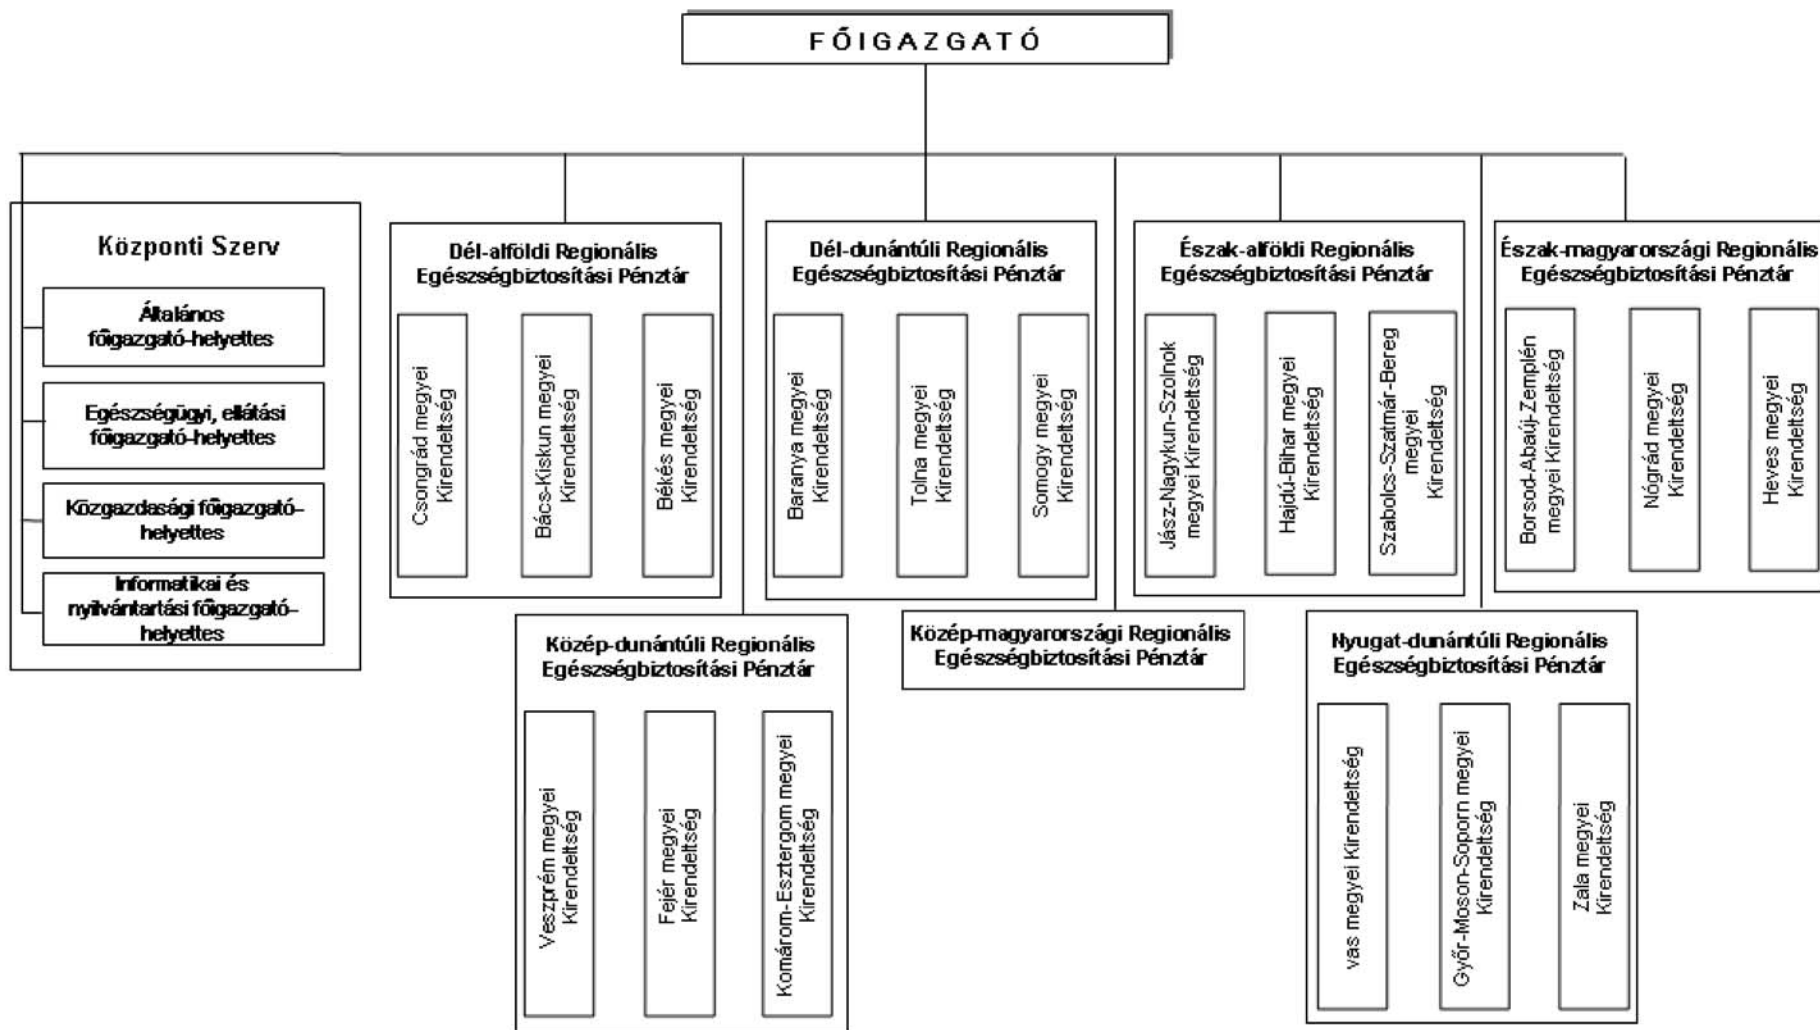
FŐIGAZGATÓ

Központi Szerv

Általános főigazgató-helyettes

Egészségügyi, ellátási főigazgató-helyettes

Közgazdasági főigazgató-helyettes

Informatikai és nyilvántartási főigazgató-helyettes

Dél-alföldi Regionális Egészségbiztosítási Pénztár

Csongrád megyei Kirendeltség

Bács-Kiskun megyei Kirendeltség

Békés megyei Kirendeltség

Dél-dunántúli Regionális Egészségbiztosítási Pénztár

Baranya megyei Kirendeltség

Tolna megyei Kirendeltség

Somogy megyei Kirendeltség

Észak-alföldi Regionális Egészségbiztosítási Pénztár

Jász-Nagykun-Szolnok megyei Kirendeltség

Hajdú-Bihar megyei Kirendeltség

Szabolcs-Szatmár-Bereg megyei Kirendeltség

Észak-magyarországi Regionális Egészségbiztosítási Pénztár

Borsod-Abaúj-Zemplén megyei Kirendeltség

Nógrád megyei Kirendeltség

Heves megyei Kirendeltség

Közép-dunántúli Regionális Egészségbiztosítási Pénztár

Veszprém megyei Kirendeltség

Fejér megyei Kirendeltség

Komárom-Esztergom megyei Kirendeltség

Közép-magyarországi Regionális Egészségbiztosítási Pénztár

Nyugat-dunántúli Regionális Egészségbiztosítási Pénztár

vas megyei Kirendeltség

Győr-Moson-Soporn megyei Kirendeltség

Zala megyei Kirendeltség